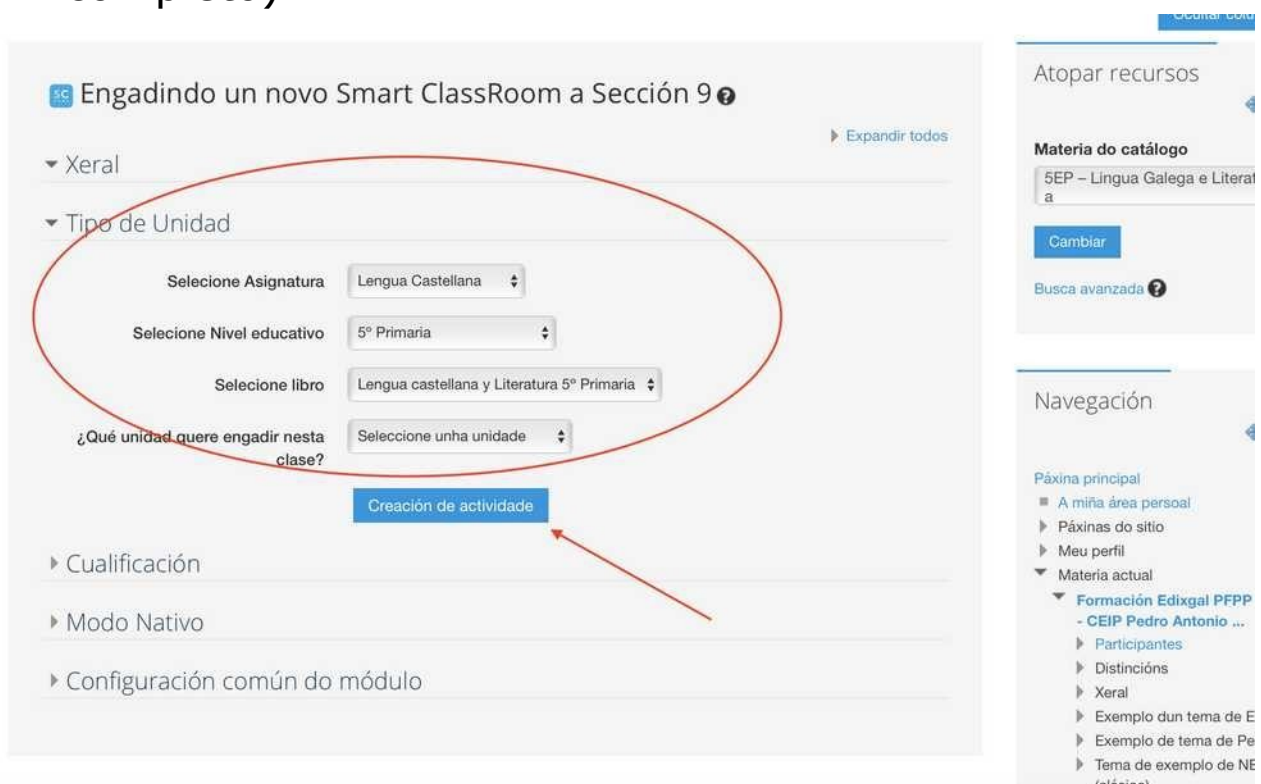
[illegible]

Ocultar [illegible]

Engadindo un novo Smart ClassRoom a Sección 9

Expandir todos

Xeral

Tipo de Unidad

Selecione Asignatura | Lengua Castellana

Selecione Nivel educativo | 5º Primaria

Selecione libro | Lengua castellana y Literatura 5º Primaria

¿Qué unidad quere engadir nesta clase? | Seleccione unha unidade

Creación de actividade

Cualificación

Modo Nativo

Configuración común do módulo

Atopar recursos

Materia do catálogo

5EP – Lingua Galega e Literat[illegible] a

Cambiar

Busca avanzada

Navegación

Páxina principal
A miña área persoal
Páxinas do sitio
Meu perfil
Materia actual
Formación Edixgal PFPP - CEIP Pedro Antonio ...
Participantes
Distincións
Xeral
Exemplo dun tema de E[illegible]
Exemplo de tema de Pe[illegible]
Tema de exemplo de NE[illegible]
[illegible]